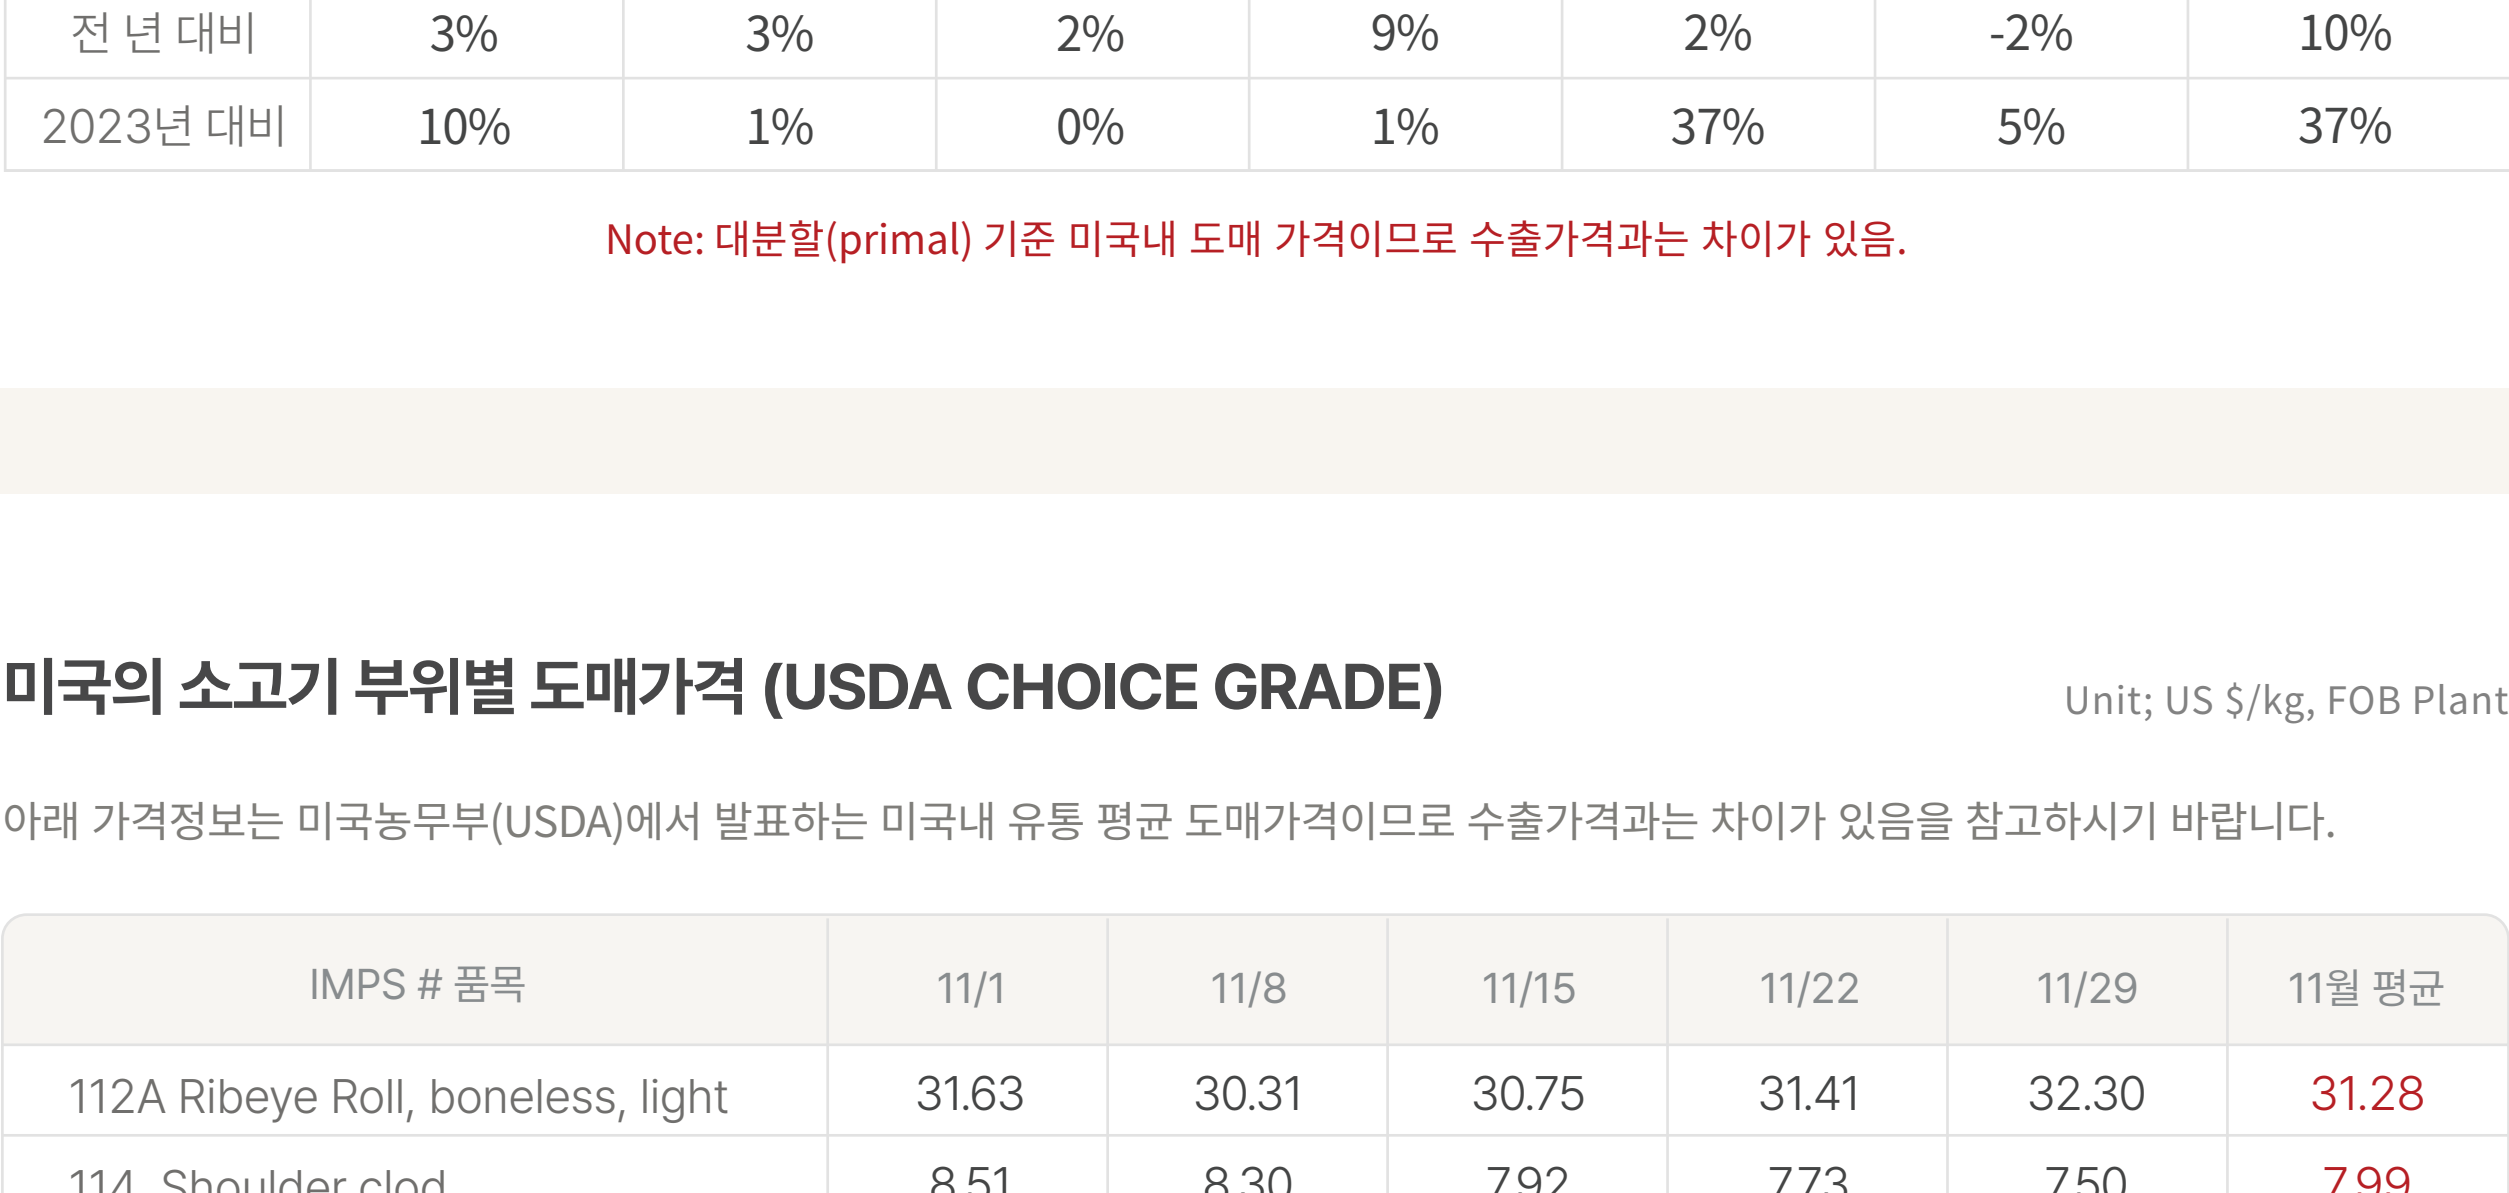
| 전 년 대비 | 3% | 3% | 2% | 9% | 2% | -2% | 10% |
|---|---|---|---|---|---|---|---|
| 2023년 대비 | 10% | 1% | 0% | 1% | 37% | 5% | 37% |

Note: 대분할(primal) 기준 미국내 도매 가격이므로 수출가격과는 차이가 있음.

미국의 소고기 부위별 도매가격 (USDA CHOICE GRADE)

Unit; US $/kg, FOB Plant

아래 가격정보는 미국농무부(USDA)에서 발표하는 미국내 유통 평균 도매가격이므로 수출가격과는 차이가 있음을 참고하시기 바랍니다.

| IMPS # 품목 | 11/1 | 11/8 | 11/15 | 11/22 | 11/29 | 11월 평균 |
|---|---|---|---|---|---|---|
| 112A Ribeye Roll, boneless, light | 31.63 | 30.31 | 30.75 | 31.41 | 32.30 | 31.28 |
| 114 Shoulder clod | 8.51 | 8.30 | 7.92 | 7.73 | 7.50 | 7.99 |